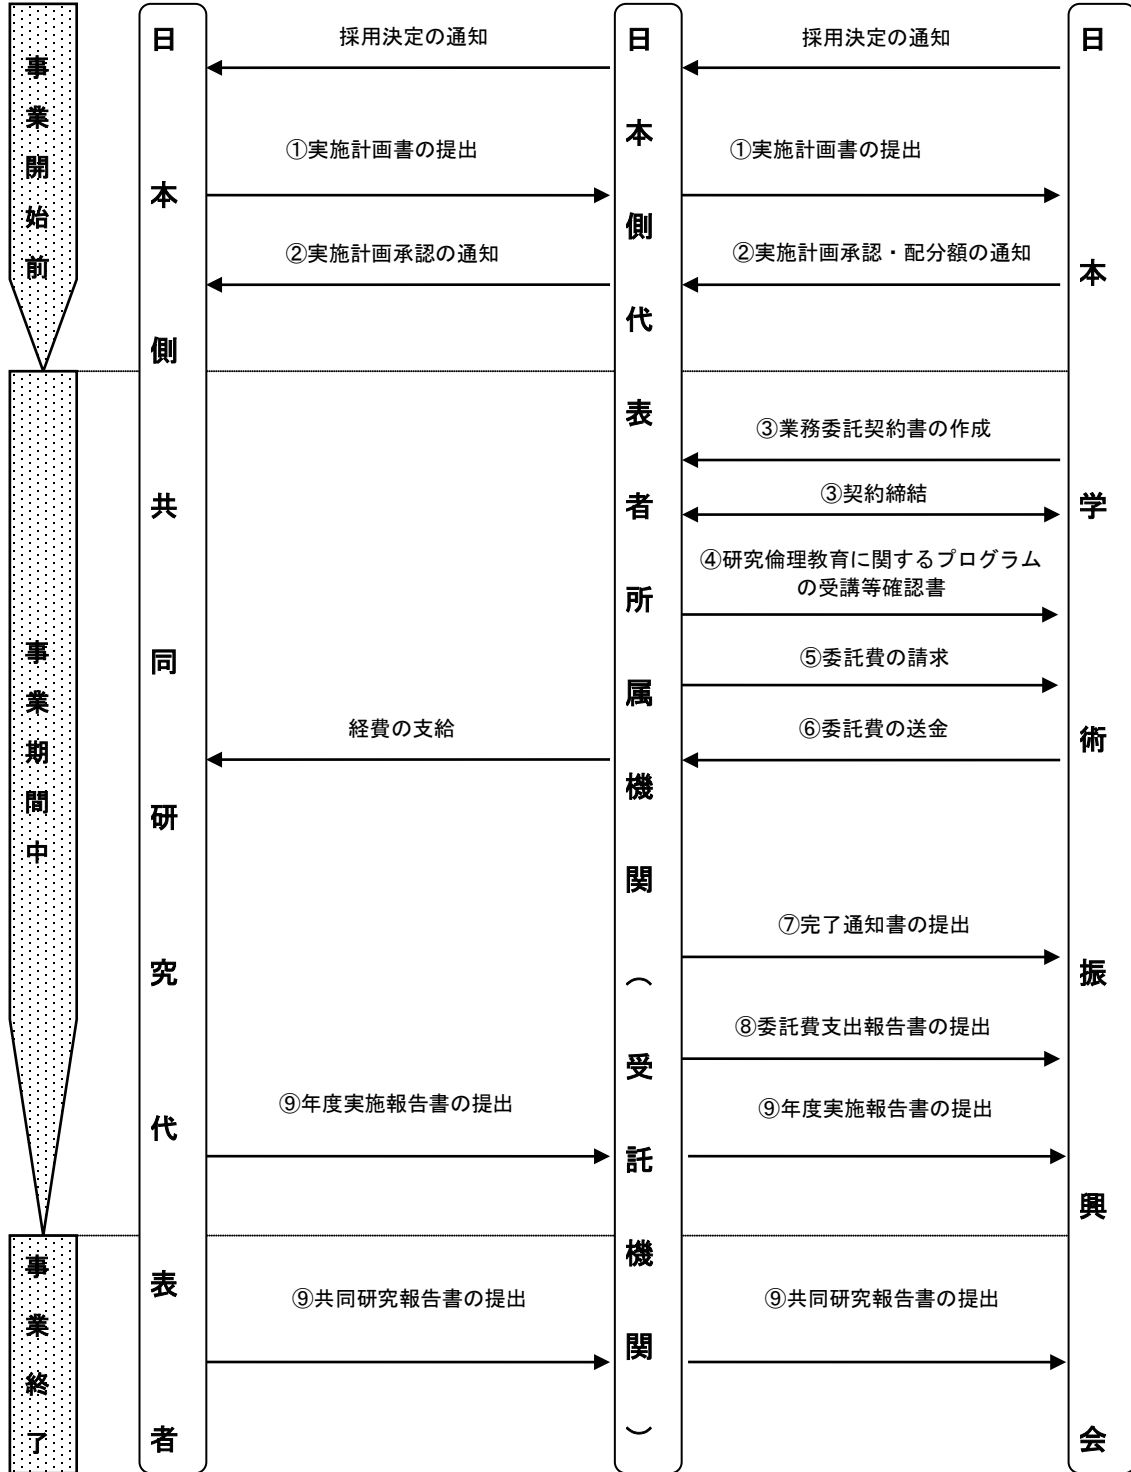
事業開始前

事業期間中

事業終了

日本側共同研究代表者

日本側代表者所属機関（受託機関）

日本学術振興会

採用決定の通知

採用決定の通知

①実施計画書の提出

①実施計画書の提出

②実施計画承認の通知

②実施計画承認・配分額の通知

③業務委託契約書の作成

③契約締結

④研究倫理教育に関するプログラムの受講等確認書

⑤委託費の請求

経費の支給

⑥委託費の送金

⑦完了通知書の提出

⑧委託費支出報告書の提出

⑨年度実施報告書の提出

⑨年度実施報告書の提出

⑨共同研究報告書の提出

⑨共同研究報告書の提出